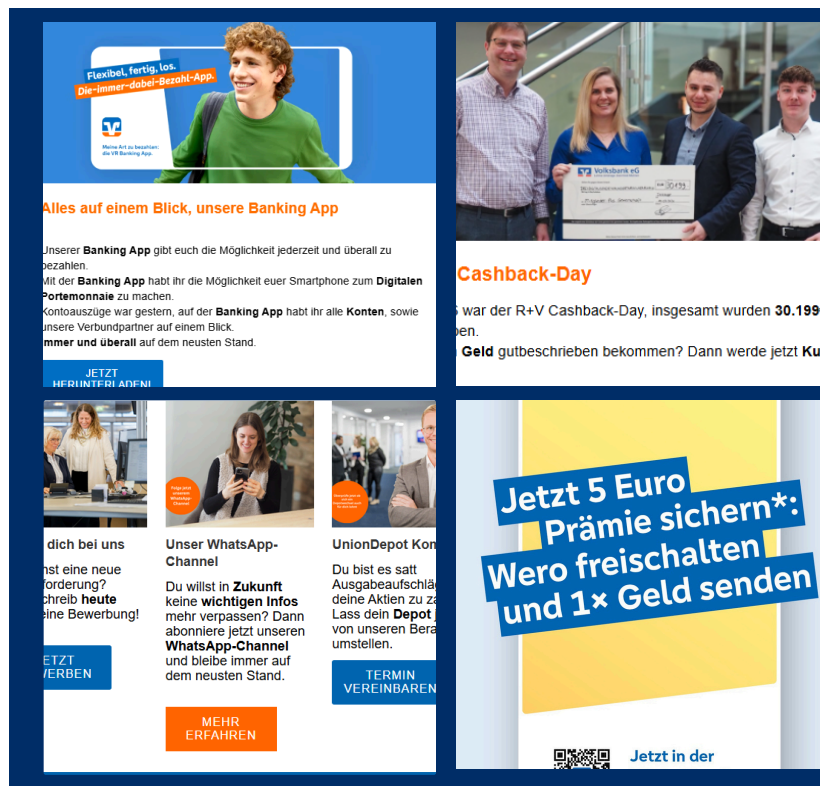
Flexibel, fertig, los.
Die-immer-dabei-Bezahl-App.

Meine Art zu bezahlen: die VR Banking App.

Alles auf einem Blick, unsere Banking App

Unserer **Banking App** gibt euch die Möglichkeit jederzeit und überall zu bezahlen.
Mit der **Banking App** habt ihr die Möglichkeit euer Smartphone zum **Digitalen Portemonnaie** zu machen.
Kontoauszüge war gestern, auf der **Banking App** habt ihr alle **Konten**, sowie unsere Verbundpartner auf einem Blick.
**Immer und überall** auf dem neusten Stand.

JETZT HERUNTERLADEN!

Volksbank eG

Cashback-Day

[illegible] war der R+V Cashback-Day, insgesamt wurden **30.199**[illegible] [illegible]ben.
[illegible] **Geld** gutbeschrieben bekommen? Dann werde jetzt **Ku**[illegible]

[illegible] dich bei uns

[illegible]nst eine neue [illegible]forderung? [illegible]chreib **heute** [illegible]eine Bewerbung!

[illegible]ETZT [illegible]WERBEN

Unser WhatsApp-Channel

Du willst in **Zukunft** keine **wichtigen Infos** mehr verpassen? Dann abonniere jetzt unseren **WhatsApp-Channel** und bleibe immer auf dem neusten Stand.

MEHR ERFAHREN

UnionDepot Kon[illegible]

Du bist es satt Ausgabeaufschläg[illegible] deine Aktien zu za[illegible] Lass dein **Depot** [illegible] von unseren Bera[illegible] umstellen.

TERMIN VEREINBAREN

Jetzt 5 Euro Prämie sichern*: Wero freischalten und 1× Geld senden

Jetzt in der